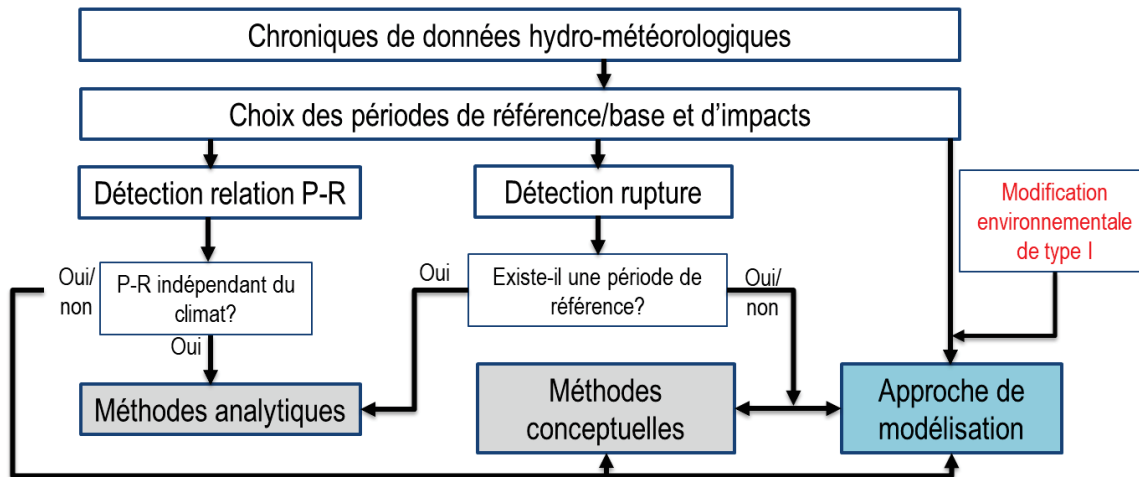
Chroniques de données hydro-météorologiques

Choix des périodes de référence/base et d'impacts

Détection relation P-R

Détection rupture

Modification environnementale de type I

Oui/ non

P-R indépendant du climat?

Oui

Oui

Existe-il une période de référence?

Oui/ non

Méthodes analytiques

Méthodes conceptuelles

Approche de modélisation